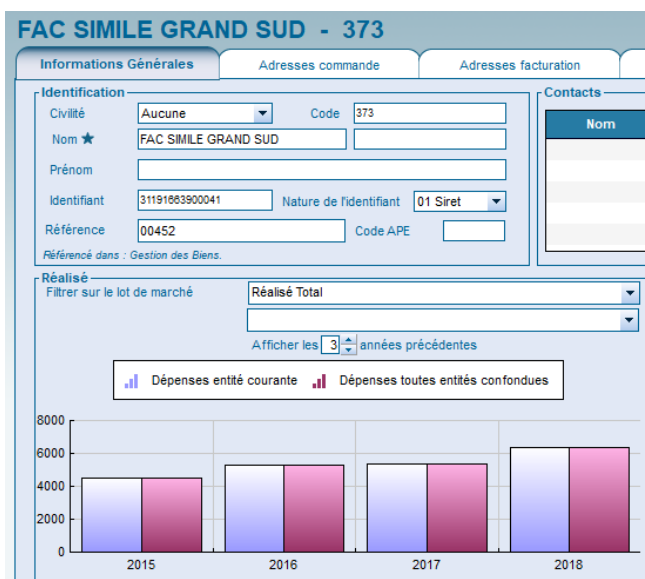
FAC SIMILE GRAND SUD - 373

Informations Générales | Adresses commande | Adresses facturation

Identification

Civilité Aucune Code 373

Nom ★ FAC SIMILE GRAND SUD

Prénom

Identifiant 31191663900041 Nature de l'identifiant 01 Siret

Référence 00452 Code APE

Référencé dans : Gestion des Biens.

Contacts

Nom

Réalisé

Filtrer sur le lot de marché Réalisé Total

Afficher les 3 années précédentes

Dépenses entité courante Dépenses toutes entités confondues

8000
6000
4000
2000
0

2015 2016 2017 2018